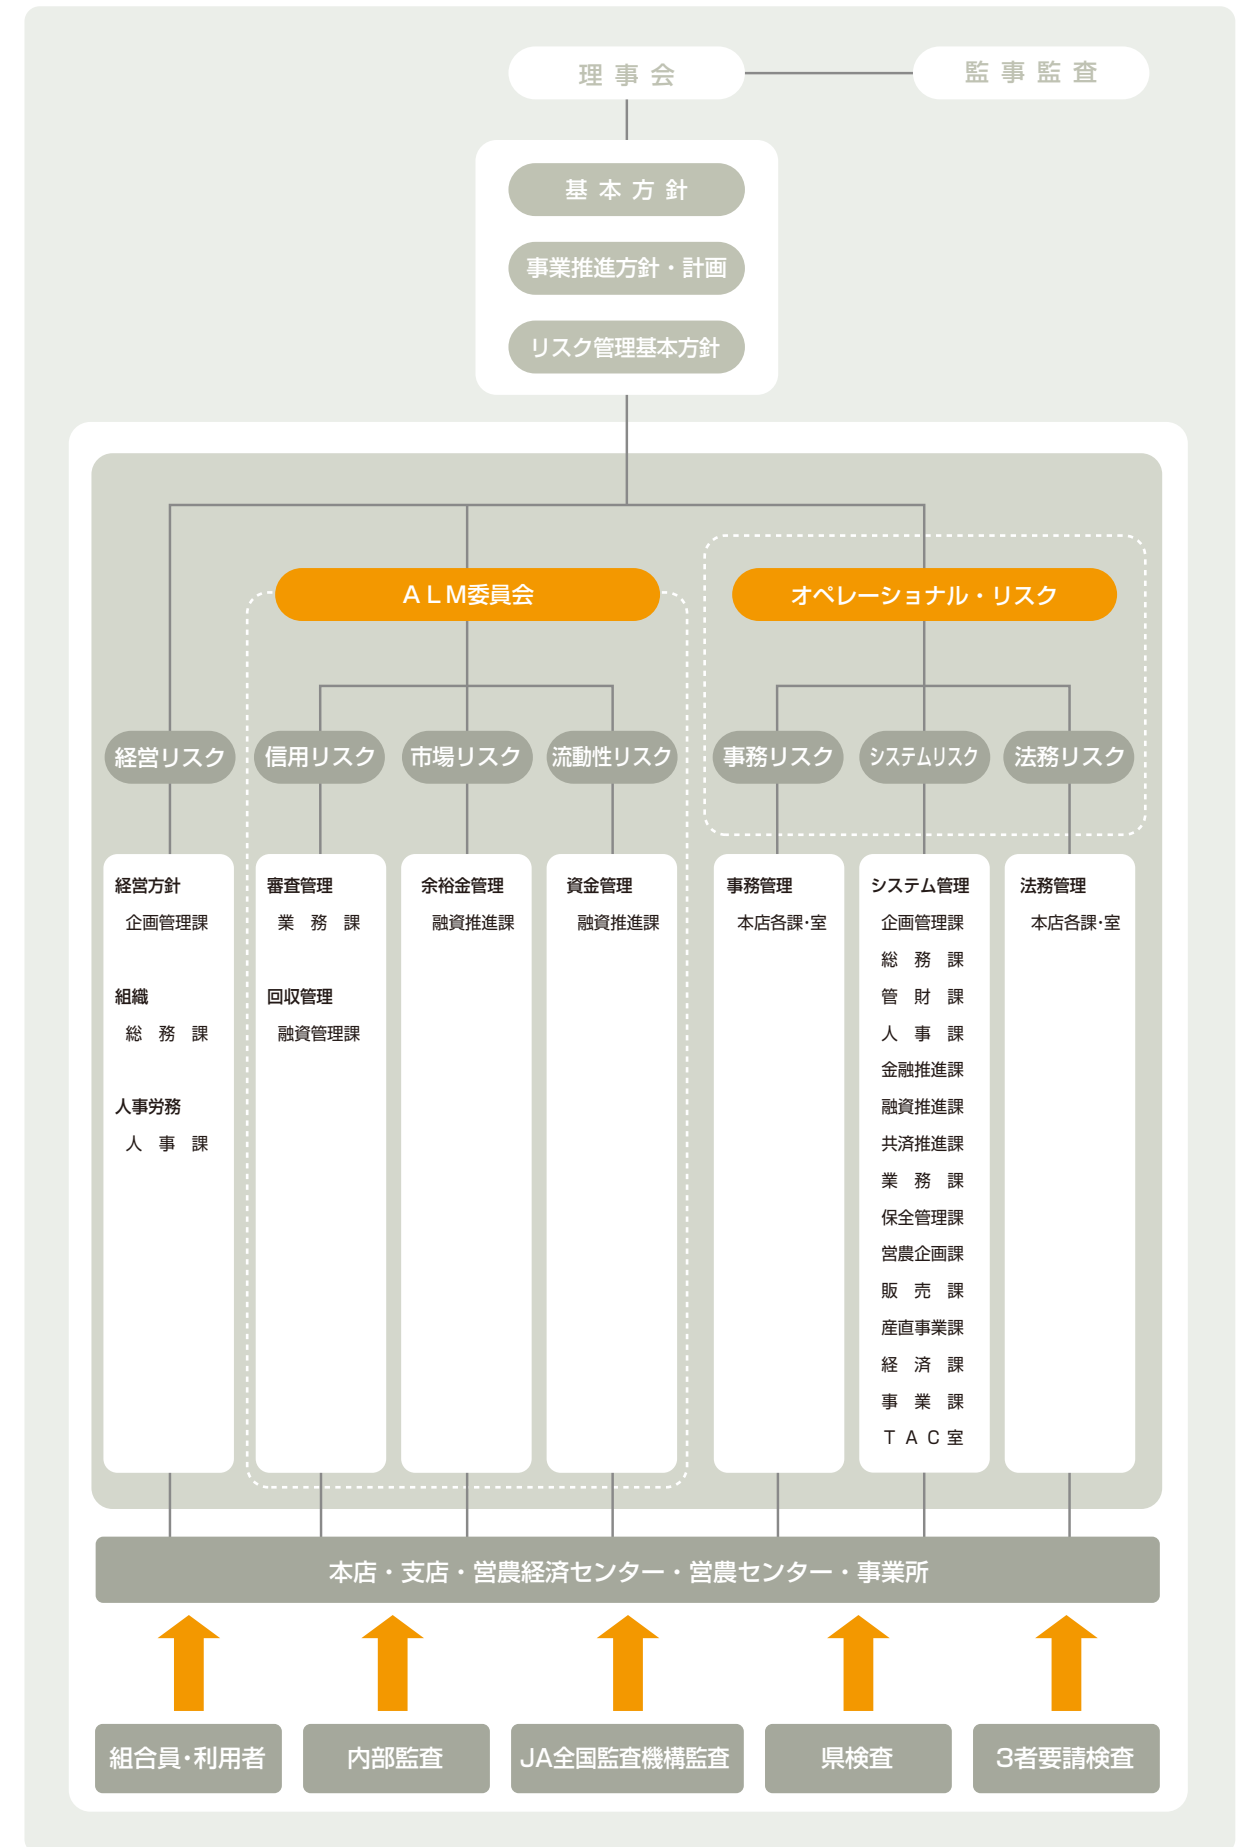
理事会

監事監査

基本方針

事業推進方針・計画

リスク管理基本方針

ＡＬＭ委員会

オペレーショナル・リスク

経営リスク

信用リスク

市場リスク

流動性リスク

事務リスク

システムリスク

法務リスク

経営方針
企画管理課

組織
総 務 課

人事労務
人 事 課

審査管理
業 務 課

回収管理
融資管理課

余裕金管理
融資推進課

資金管理
融資推進課

事務管理
本店各課･室

システム管理
企画管理課
総 務 課
管 財 課
人 事 課
金融推進課
融資推進課
共済推進課
業 務 課
保全管理課
営農企画課
販 売 課
産直事業課
経 済 課
事 業 課
ＴＡＣ室

法務管理
本店各課･室

本店・支店・営農経済センター・営農センター・事業所

組合員･利用者

内部監査

JA全国監査機構監査

県検査

3者要請検査